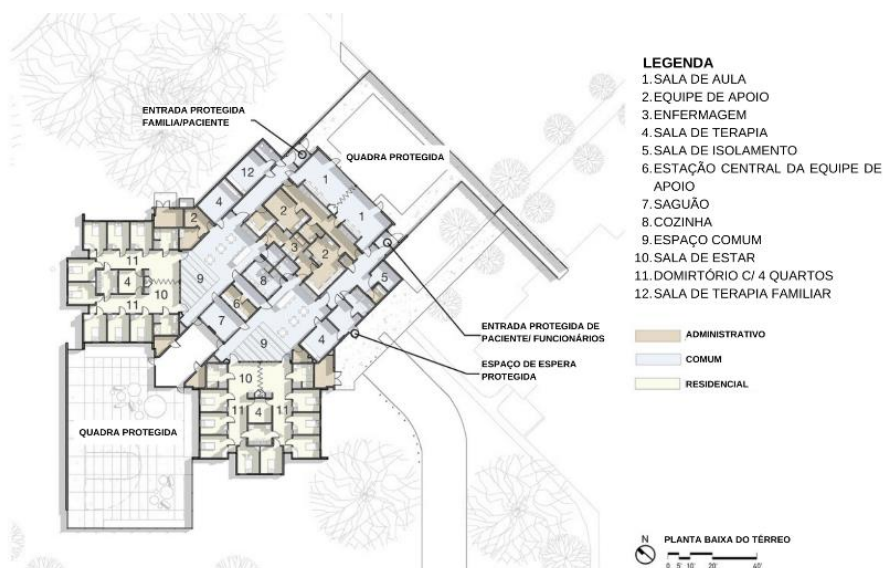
LEGENDA
1. SALA DE AULA
2. EQUIPE DE APOIO
3. ENFERMAGEM
4. SALA DE TERAPIA
5. SALA DE ISOLAMENTO
6. ESTAÇÃO CENTRAL DA EQUIPE DE APOIO
7. SAGUÃO
8. COZINHA
9. ESPAÇO COMUM
10. SALA DE ESTAR
11. DOMIRTÓRIO C/ 4 QUARTOS
12. SALA DE TERAPIA FAMILIAR

ADMINISTRATIVO
COMUM
RESIDENCIAL

ENTRADA PROTEGIDA FAMILIA/PACIENTE

QUADRA PROTEGIDA

ENTRADA PROTEGIDA DE PACIENTE/ FUNCIONÁRIOS

ESPAÇO DE ESPERA PROTEGIDA

QUADRA PROTEGIDA

12 4 1 2 1 2 3 2 11 4 10 11 9 8 5 6 7 9 4 10 11 4 11

N
PLANTA BAIXA DO TÉRREO
0 5' 10' 20' 40'